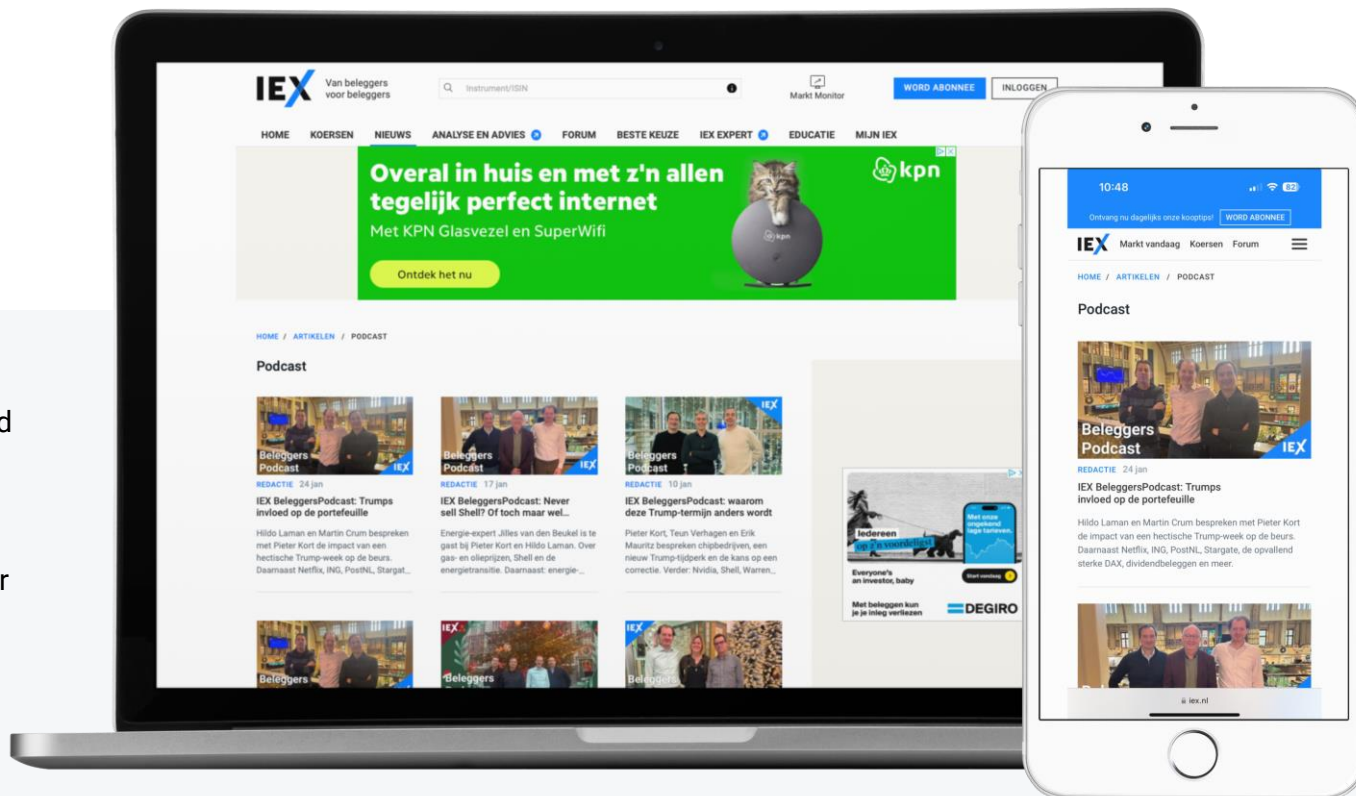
d

r

IEX Van beleggers voor beleggers

Instrument/ISIN

Markt Monitor

WORD ABONNEE

INLOGGEN

HOME KOERSEN NIEUWS ANALYSE EN ADVIES FORUM BESTE KEUZE IEX EXPERT EDUCATIE MIJN IEX

Overal in huis en met z'n allen tegelijk perfect internet

Met KPN Glasvezel en SuperWifi

Ontdek het nu

kpn

HOME / ARTIKELEN / PODCAST

Podcast

Beleggers Podcast

REDACTIE 24 jan

IEX BeleggersPodcast: Trumps invloed op de portefeuille

Hildo Laman en Martin Crum bespreken met Pieter Kort de impact van een hectische Trump-week op de beurs. Daarnaast Netflix, ING, PostNL, Stargat...

Beleggers Podcast

REDACTIE 17 jan

IEX BeleggersPodcast: Never sell Shell? Of toch maar wel...

Energie-expert Jilles van den Beukel is te gast bij Pieter Kort en Hildo Laman. Over gas- en olieprijzen, Shell en de energietransitie. Daarnaast: energie-...

Beleggers Podcast

REDACTIE 10 jan

IEX BeleggersPodcast: waarom deze Trump-termijn anders wordt

Pieter Kort, Teun Verhagen en Erik Mauritz bespreken chipbedrijven, een nieuw Trump-tijdperk en de kans op een correctie. Verder: Nvidia, Shell, Warren...

Iedereen op z'n voordeligst

Met onze ongekend lage tarieven.

Everyone's an investor, baby

Start vandaag

Met beleggen kun je je inleg verliezen

DEGIRO

Beleggers

Beleggers

Beleggers

10:48

Ontvang nu dagelijks onze kooptips! WORD ABONNEE

IEX Markt vandaag Koersen Forum

HOME / ARTIKELEN / PODCAST

Podcast

Beleggers Podcast

REDACTIE 24 jan

IEX BeleggersPodcast: Trumps invloed op de portefeuille

Hildo Laman en Martin Crum bespreken met Pieter Kort de impact van een hectische Trump-week op de beurs. Daarnaast Netflix, ING, PostNL, Stargate, de opvallend sterke DAX, dividendbeleggen en meer.

iex.nl